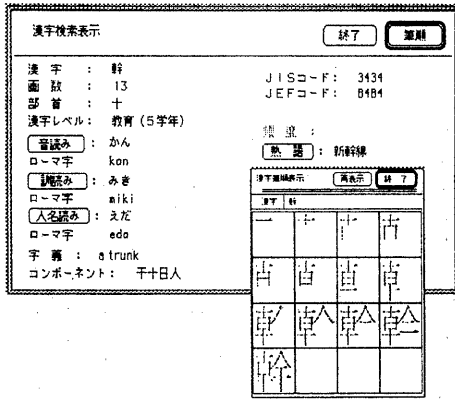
漢字検索表示

終了 筆順

漢字 : 幹
画数 : 13
部首 : 干
漢字レベル : 教育（5学年）
音読み : かん
ローマ字 kon
訓読み : みき
ローマ字 miki
人名読み : えだ
ローマ字 edo
字義 : a trunk
コンポーネント : 干十日人

JISコード : 3434
JEFコード : B4B4

類義 :
熟語 : 新幹線

漢字筆順表示 再表示 終了
漢字 幹

| 一 | 十 | 十 | 古 |
|---|---|---|---|
| 古 | 百 | 直 | 卓 |
| 車 | 車 | 車 | 車 |
| 幹 | | | |